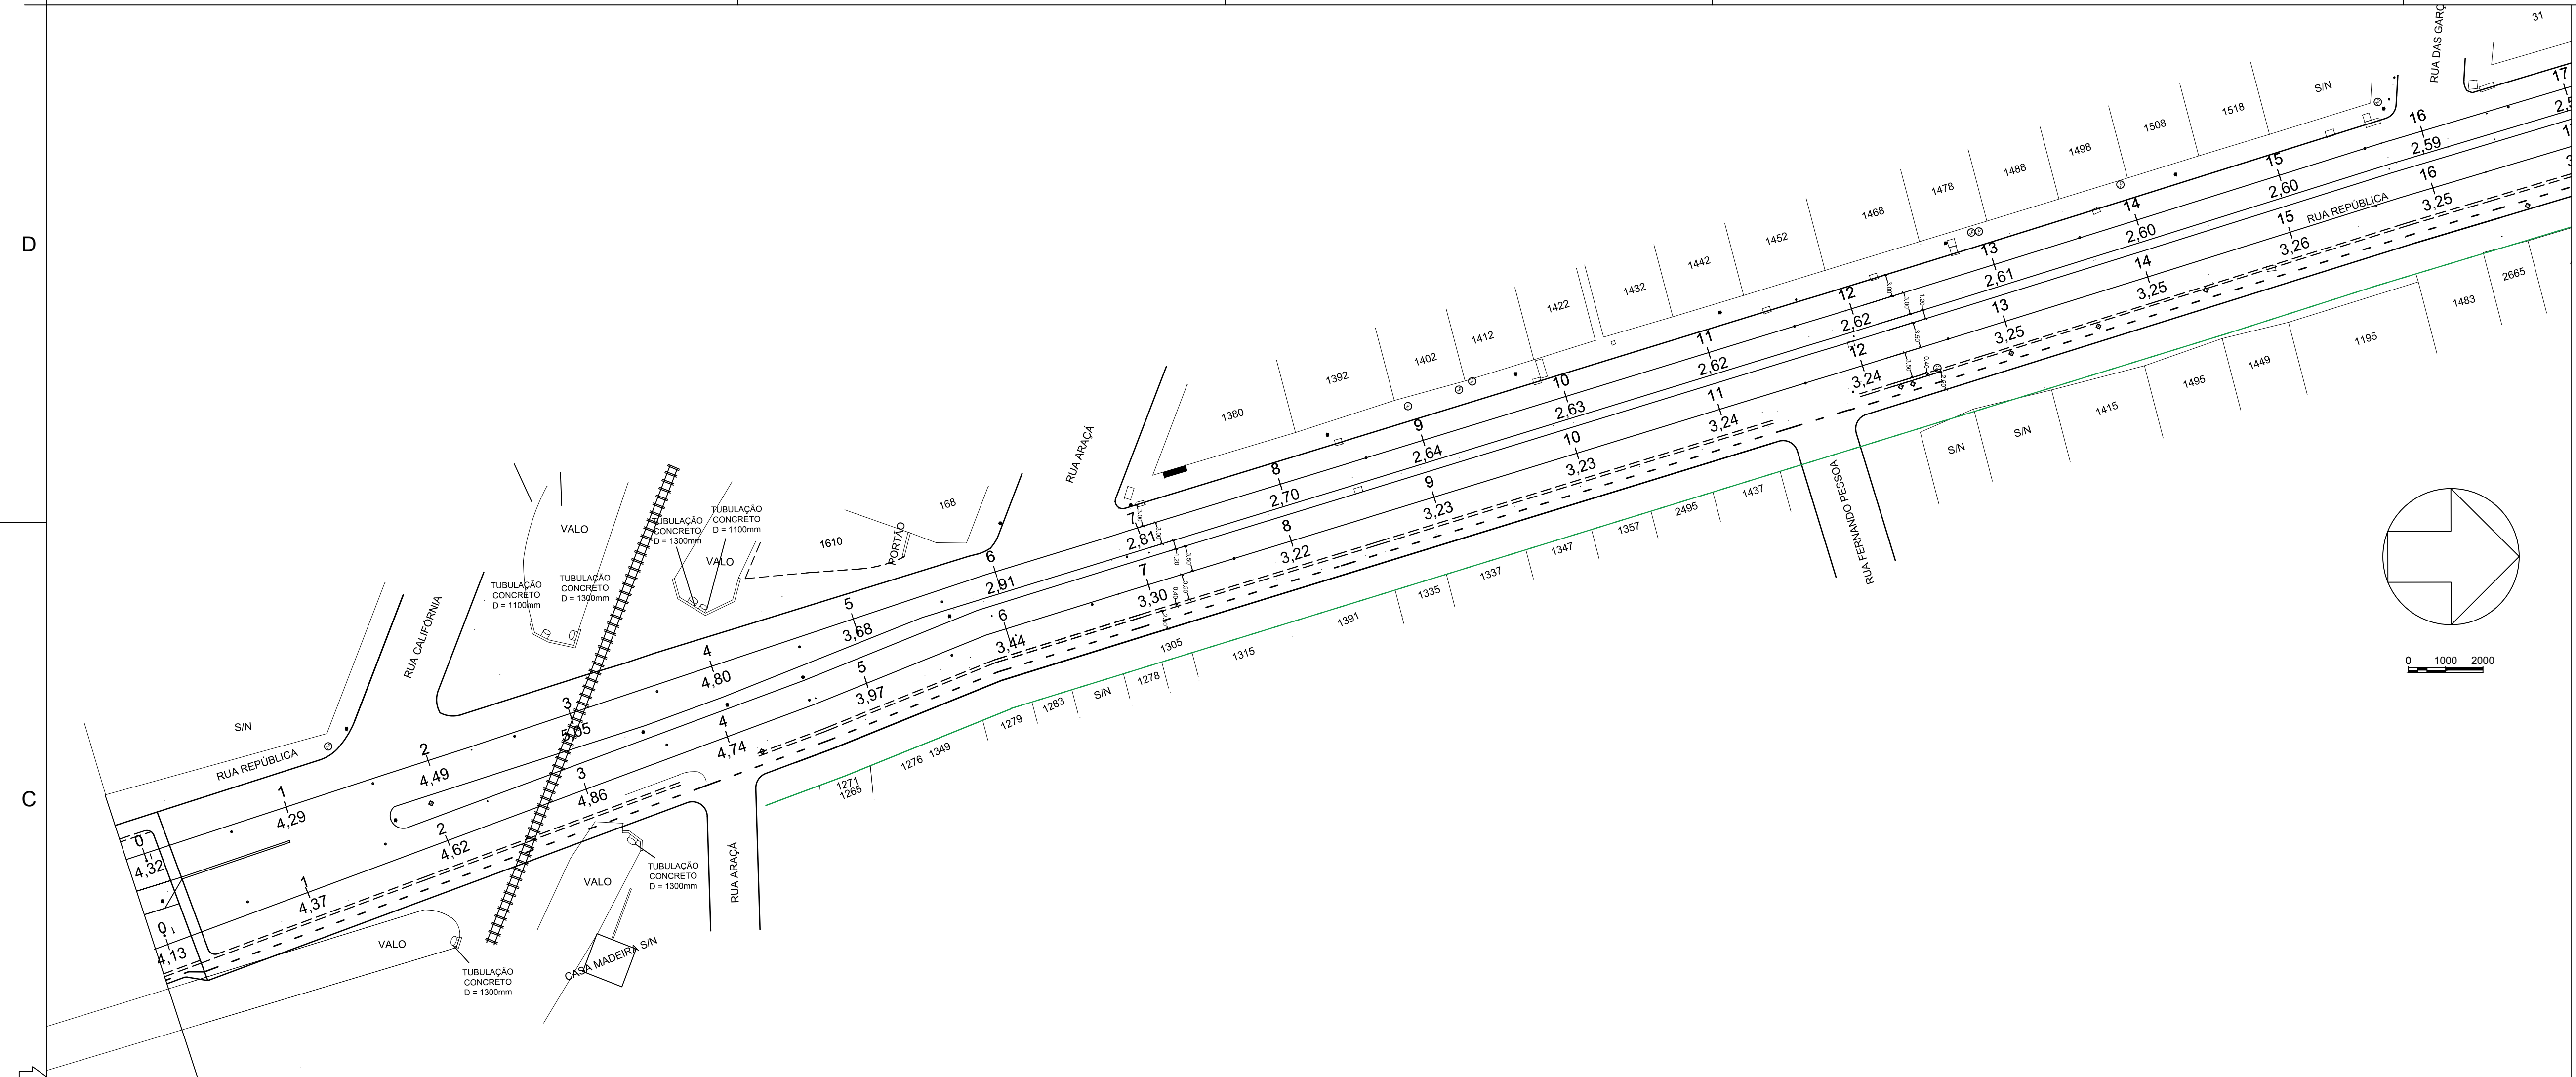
D

C

RUA DAS GARÇ

31

17
2,5

S/N

1518

1508

1498

1488

1478

1468

1452

1442

1432

1422

1412

1402

1392

1380

16
2,59

15
2,60

16
3,25

15
3,26

RUA REPÚBLICA

14
2,60

14
3,25

13
2,61

13
3,25

12
2,62

12
3,24

11
2,62

11
3,24

10
2,63

10
3,23

9
2,64

9
3,23

8
2,70

8
3,22

7
2,81

7
3,30

6
2,91

6
3,44

5
3,68

5
3,97

4
4,80

4
4,74

3
5,05

3
4,86

2
4,49

2
4,62

1
4,29

1
4,37

0
4,32

0
4,13

2665

1483

1195

1449

1495

1415

S/N

S/N

RUA FERNANDO PESSOA

1437

2495

1357

1347

1337

1335

1391

1315

1305

1278

S/N

1283

1279

1349

1276

1271
1265

RUA ARAÇÁ

RUA ARAÇÁ

168

1610

PORTÃO

VALO

VALO

VALO

VALO

VALO

TUBULAÇÃO CONCRETO D = 1300mm

TUBULAÇÃO CONCRETO D = 1100mm

TUBULAÇÃO CONCRETO D = 1100mm

TUBULAÇÃO CONCRETO D = 1300mm

TUBULAÇÃO CONCRETO D = 1300mm

TUBULAÇÃO CONCRETO D = 1300mm

CASA MADEIRA S/N

RUA CALIFÓRNIA

S/N

RUA REPÚBLICA

0 1000 2000